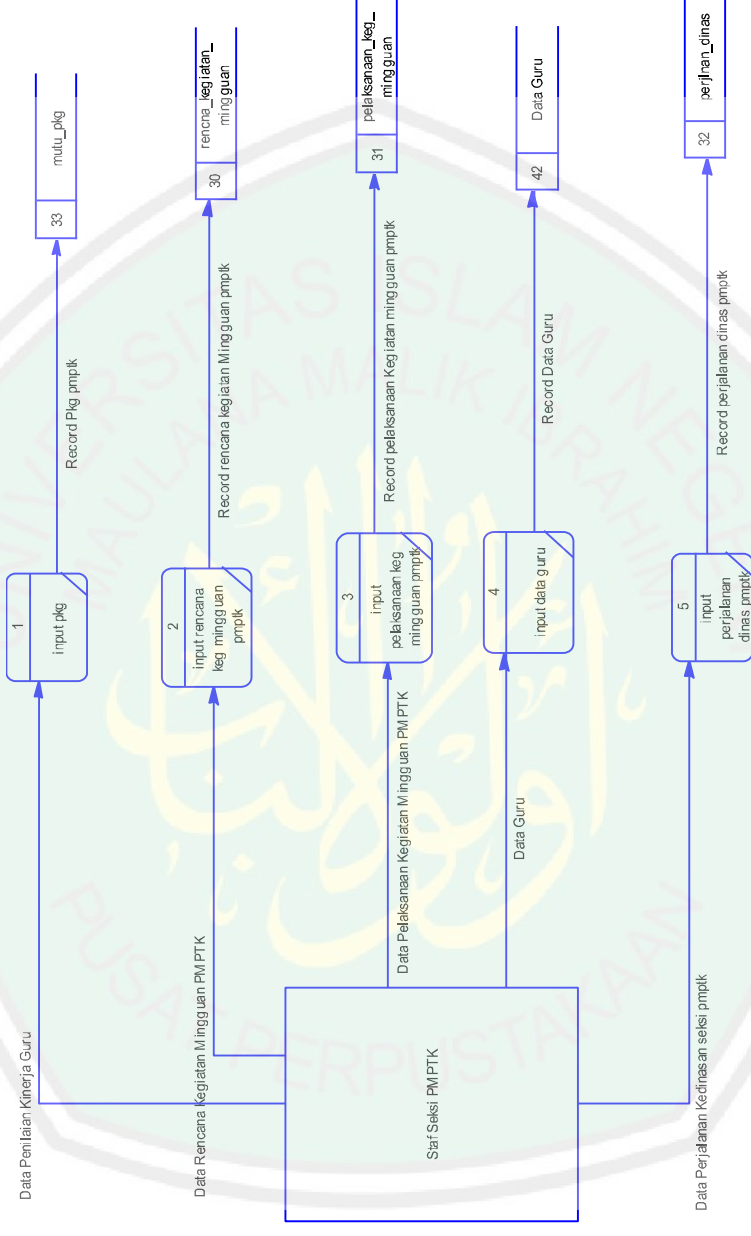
33
mutu_pkg

30
rencna_kegiatan_mingguan

31
pelaksanaan_keg_mingguan

42
Data Guru

32
perjlnan_dinas

Record Pkg pmptk

Record rencana kegiatan Mingguan pmptk

Record pelaksanaan Kegiatan mingguan pmptk

Record Data Guru

Record perjalanan dinas pmptk

1
input pkg

2
input rencana keg mingguan pmptk

3
input pelaksanaan keg mingguan pmptk

4
input data guru

5
input perjalanan dinas pmptk

Data Penilaian Kinerja Guru

Data Rencana Kegiatan Mingguan PMPTK

Data Pelaksanaan Kegiatan Mingguan PMPTK

Data Guru

Data Perjalanan Kedinasan seksi pmptk

Staf Seksi PMPTK